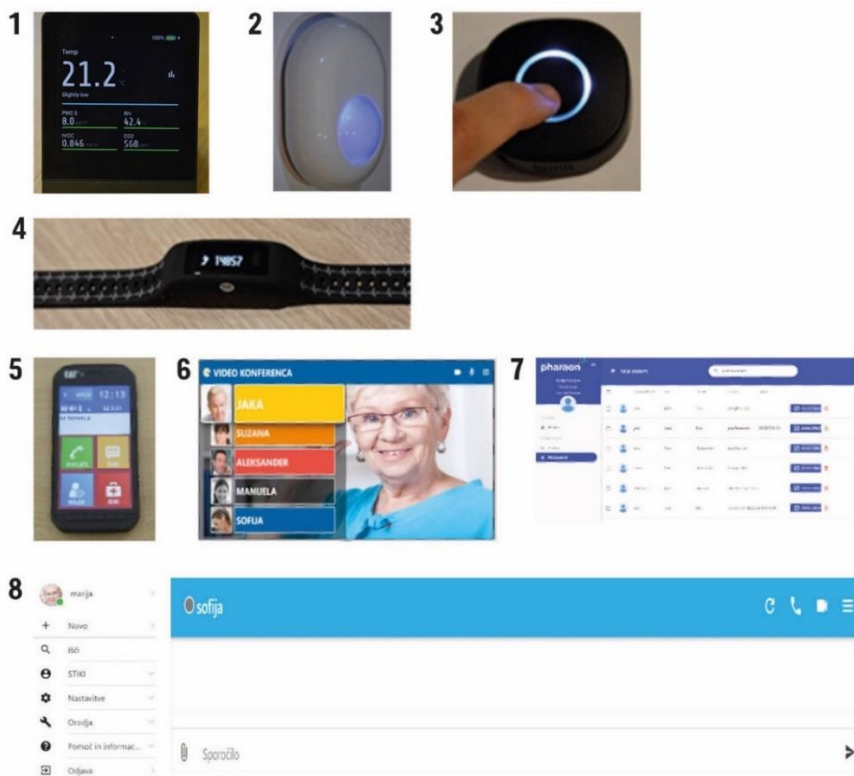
1

Temp
21.2
Slightly low
PM2.5
8.0
RH
42.4
VOC
0.846
CO2
560

2

3

4

14857

5

12:13

6

VIDEO KONFERENCA
JAKA
SUZANA
ALEKSANDER
MANUELA
SOFIJA

7

pharaon

8

marija
+ Novo
IŠČI
STIKI
Nastavitve
Orodja
Pomoč in informac...
Odjava

sofija

Sporočilo